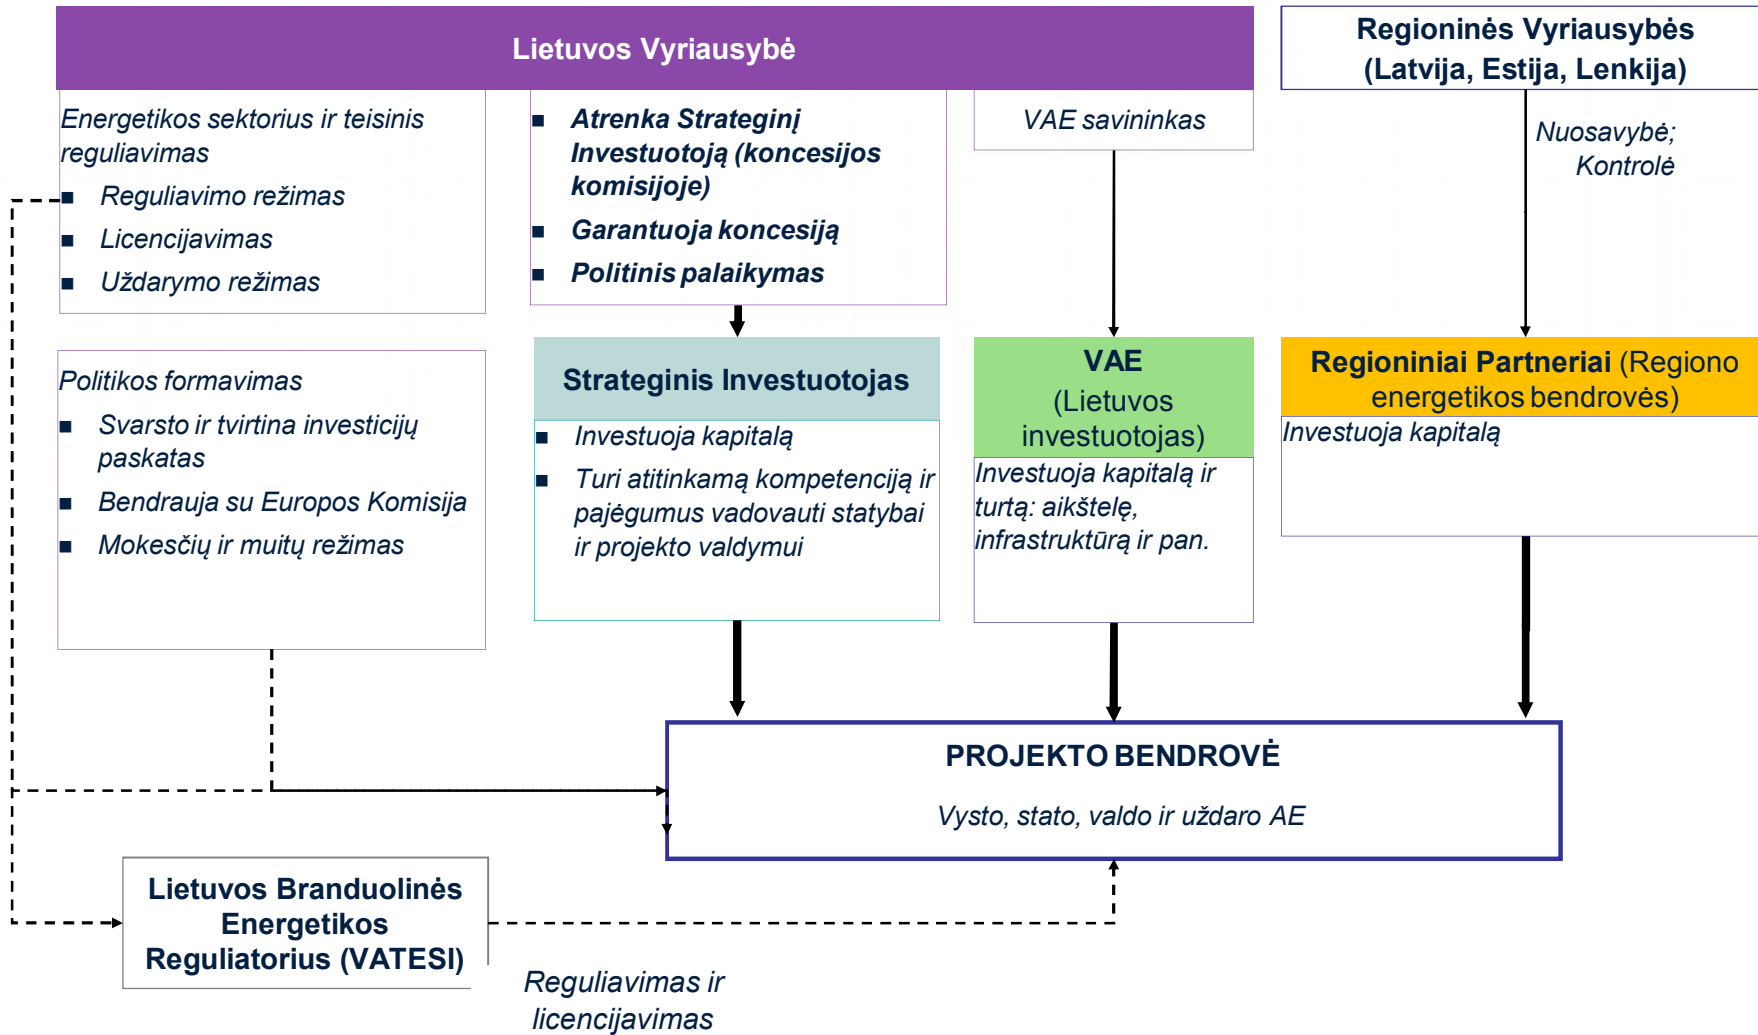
Lietuvos Vyriausybė

Regioninės Vyriausybės (Latvija, Estija, Lenkija)

Energetikos sektorius ir teisinis reguliavimas
- Reguliavimo režimas
- Licencijavimas
- Uždarymo režimas

- Atrenka Strateginį Investuotoją (koncesijos komisijoje)
- Garantuoja koncesiją
- Politinis palaikymas

VAE savininkas

Nuosavybė; Kontrolė

Politikos formavimas
- Svarsto ir tvirtina investicijų paskatas
- Bendrauja su Europos Komisija
- Mokesčių ir muitų režimas

Strateginis Investuotojas
- Investuoja kapitalą
- Turi atitinkamą kompetenciją ir pajėgumus vadovauti statybai ir projekto valdymui

VAE (Lietuvos investuotojas)
Investuoja kapitalą ir turtą: aikštelę, infrastruktūrą ir pan.

Regioniniai Partneriai (Regiono energetikos bendrovės)
Investuoja kapitalą

PROJEKTO BENDROVĖ
Vysto, stato, valdo ir uždaro AE

Lietuvos Branduolinės Energetikos Reguliatorius (VATESI)

Reguliavimas ir licencijavimas